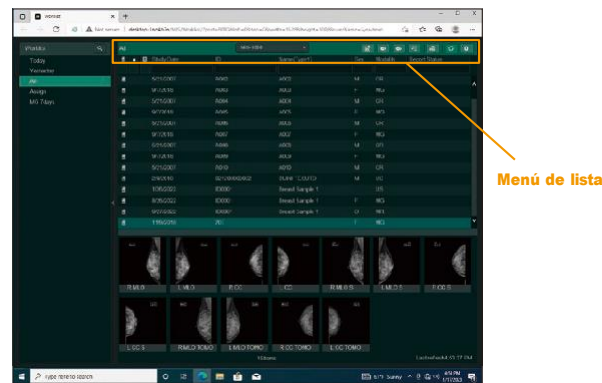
Menú de lista

Today
Yesterday
All
Assign
M0 7days

All
Study Date
ID
Name
Sex
Modality
Report Status

R MLO
L MLO
R CC
CC
R MLO S
L MLO T
L CC S
L CC S
R MLO TOMO
L MLO TOMO
R CC TOMO
L CC TOMO

Type here to search